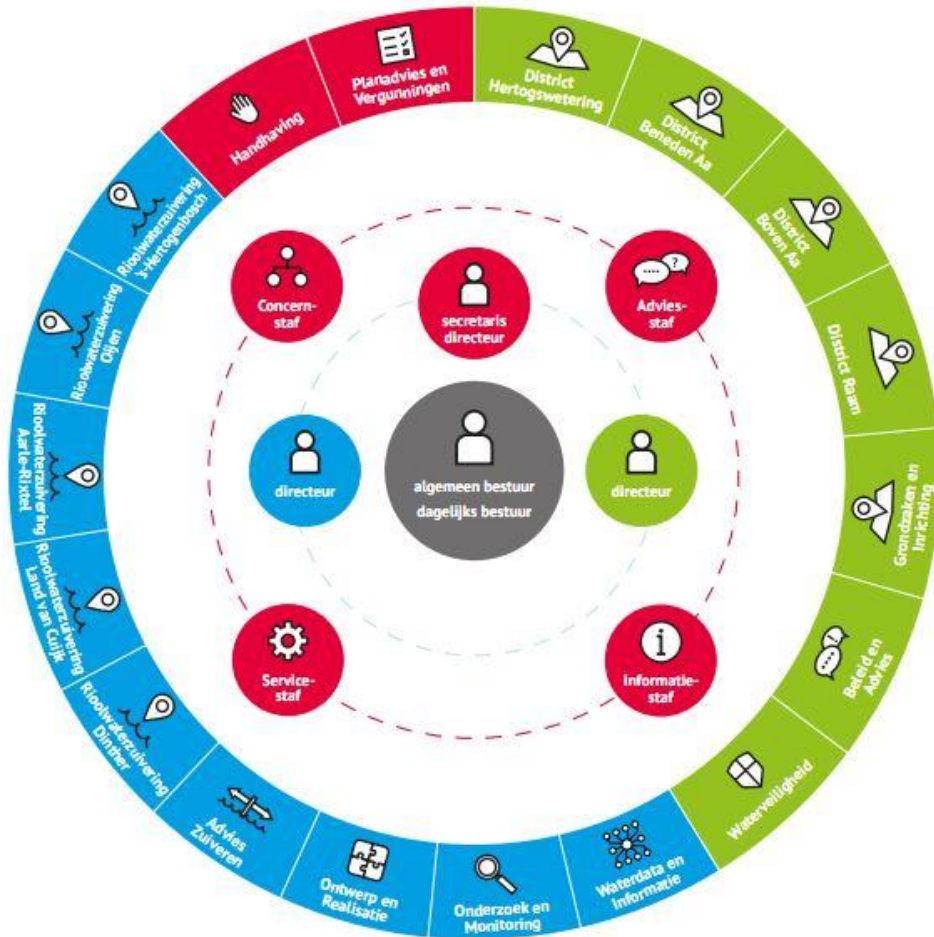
Planadvies en Vergunningen

District Hertogswetering

District Beneden Aa

District Boven Aa

District Raam

Grondzaken en Inrichting

Beleid en Advies

Waterveiligheid

Waterdata en Informatie

Onderzoek en Monitoring

Ontwerp en Realisatie

Advies Zuiveren

Rioolwaterzuivering Dinther

Rioolwaterzuivering Land van Cuijk

Rioolwaterzuivering Aarle-Rixtel

Rioolwaterzuivering Oijen

Rioolwaterzuivering 's-Hertogenbosch

Handhaving

Concern-staf

secretaris directeur

Advies-staf

directeur

algemeen bestuur

dagelijks bestuur

directeur

Service-staf

Informatie-staf